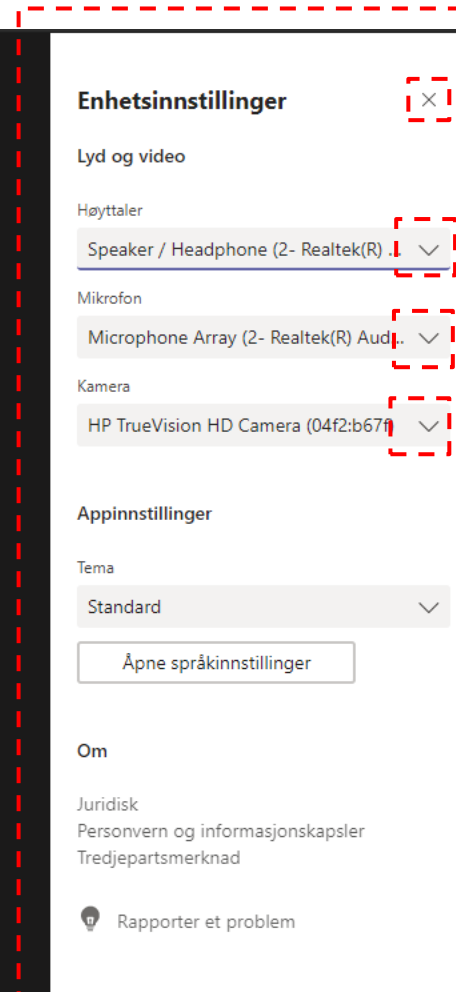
Enhetsinnstillinger

Lyd og video

Høyttaler

Speaker / Headphone (2- Realtek(R) ...

Mikrofon

Microphone Array (2- Realtek(R) Aud...

Kamera

HP TrueVision HD Camera (04f2:b67f)

Appinnstillinger

Tema

Standard

Åpne språkinnstillinger

Om

Juridisk
Personvern og informasjonskapsler
Tredjepartsmerknad

Rapporter et problem